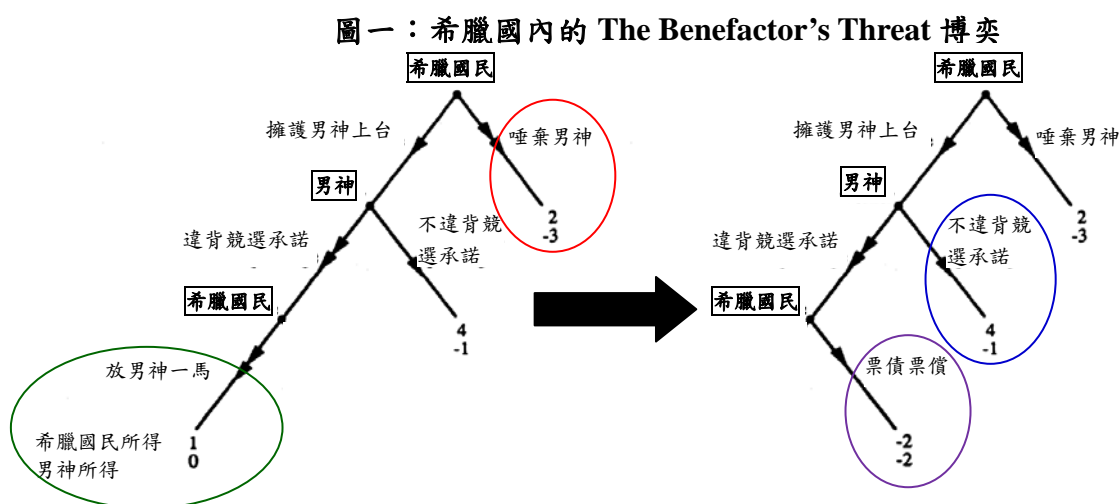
圖一：希臘國內的 The Benefactor's Threat 博奕

希臘國民

擁護男神上台

唾棄男神

2
-3

男神

違背競選承諾

不違背競選承諾

4
-1

希臘國民

放男神一馬

希臘國民所得
男神所得

1
0

希臘國民

擁護男神上台

唾棄男神

2
-3

男神

違背競選承諾

不違背競選承諾

4
-1

希臘國民

票債票償

-2
-2